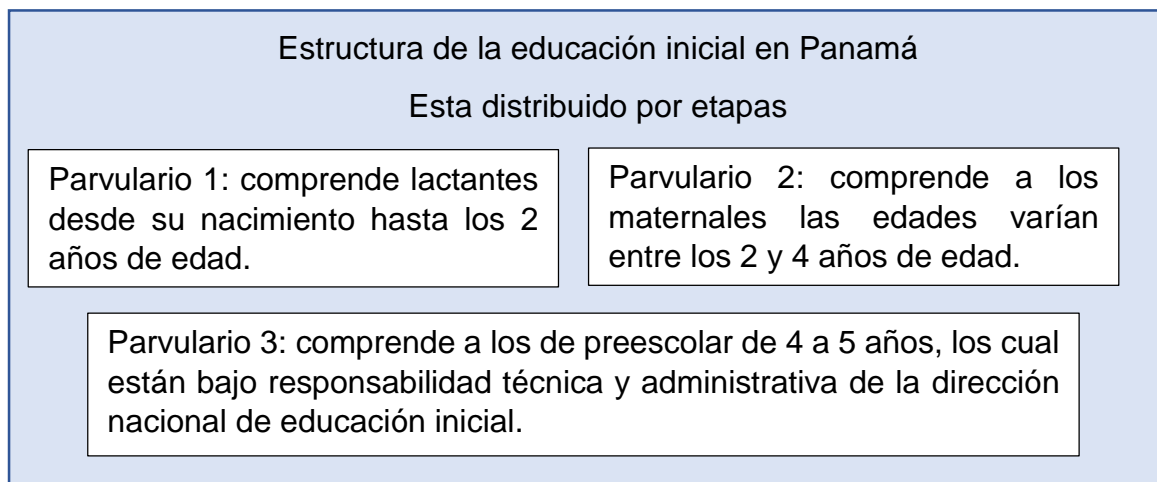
Estructura de la educación inicial en Panamá

Esta distribuido por etapas

Parvulario 1: comprende lactantes desde su nacimiento hasta los 2 años de edad.

Parvulario 2: comprende a los maternales las edades varían entre los 2 y 4 años de edad.

Parvulario 3: comprende a los de preescolar de 4 a 5 años, los cual están bajo responsabilidad técnica y administrativa de la dirección nacional de educación inicial.